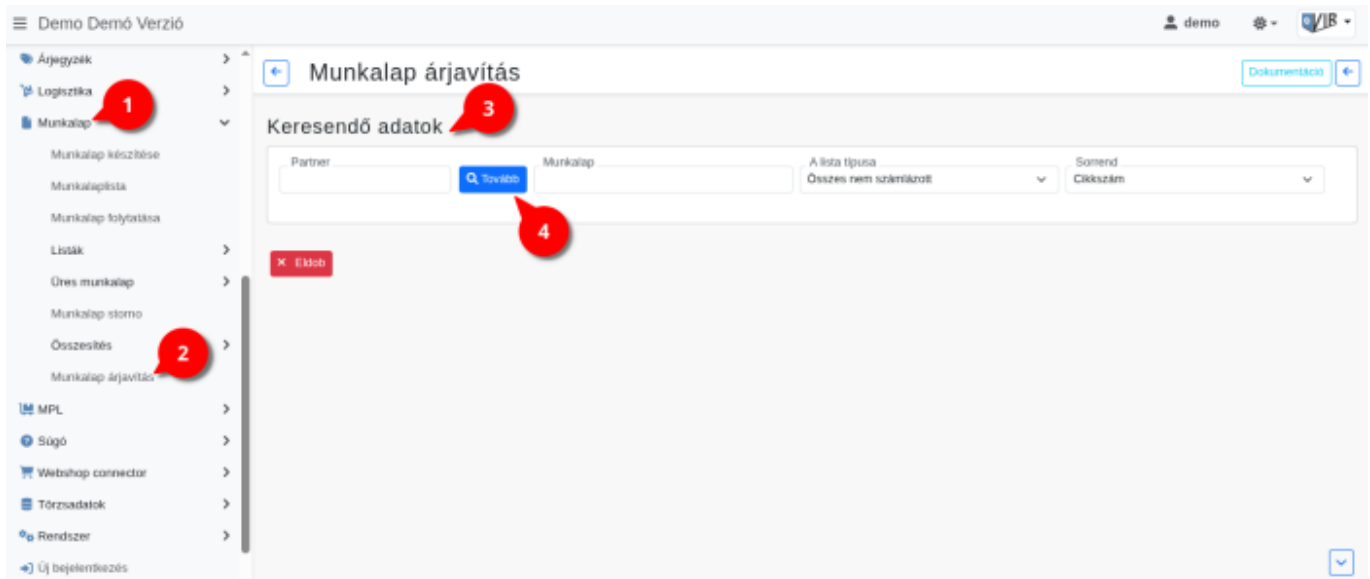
Demo Demó Verzió

demo

Árjegyzék

Logisztika

Munkalap

Munkalap készítése

Munkalaplista

Munkalap folytatása

Listák

Üres munkalap

Munkalap storno

Összesítés

Munkalap árjavítás

MPL

Súgó

Webshop connector

Törzsadatok

Rendszer

Új bejelentkezés

1

2

Munkalap árjavítás

Dokumentáció

Keresendő adatok

3

| Partner | | Munkalap | A lista típusa | Sorrend |
|---|---|---|---|---|
| | Tovább | | Összes nem számlázott | Cikkszám |

4

Eldob